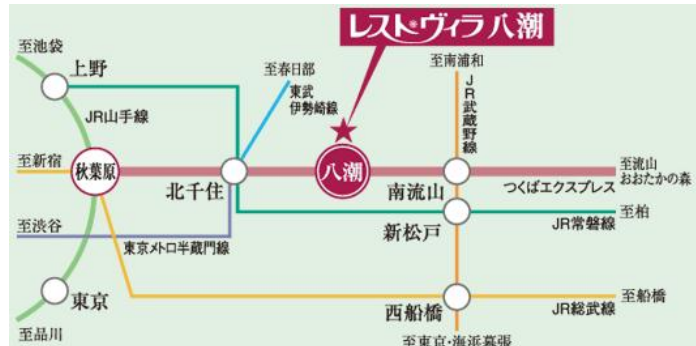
レスト®ヴィラ八潮

至池袋
上野
JR山手線
至春日部
東武伊勢崎線
至南浦和
JR武蔵野線
至新宿
秋葉原
北千住
八潮
南流山
至流山おおたかの森
つくばエクスプレス
至渋谷
新松戸
至柏
JR常磐線
東京メトロ半蔵門線
東京
西船橋
至船橋
JR総武線
至品川
至東京・海浜幕張